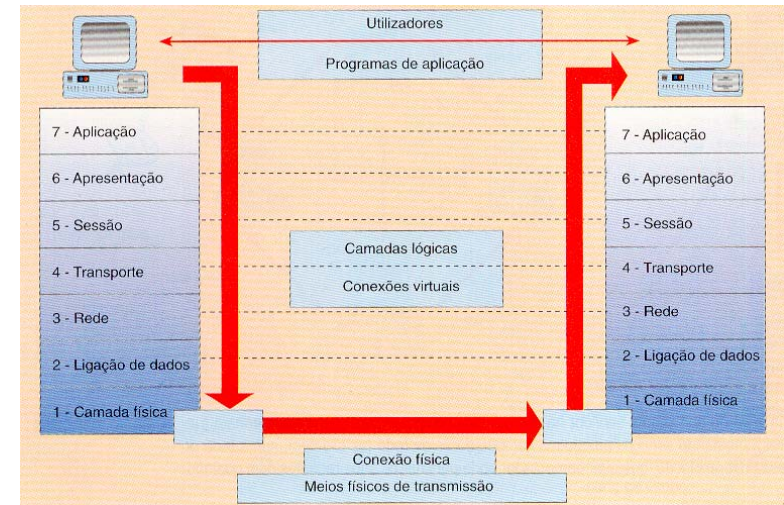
Utilizadores

Programas de aplicação

7 - Aplicação
6 - Apresentação
5 - Sessão
4 - Transporte
3 - Rede
2 - Ligação de dados
1 - Camada física

Camadas lógicas
Conexões virtuais

7 - Aplicação
6 - Apresentação
5 - Sessão
4 - Transporte
3 - Rede
2 - Ligação de dados
1 - Camada física

Conexão física
Meios físicos de transmissão